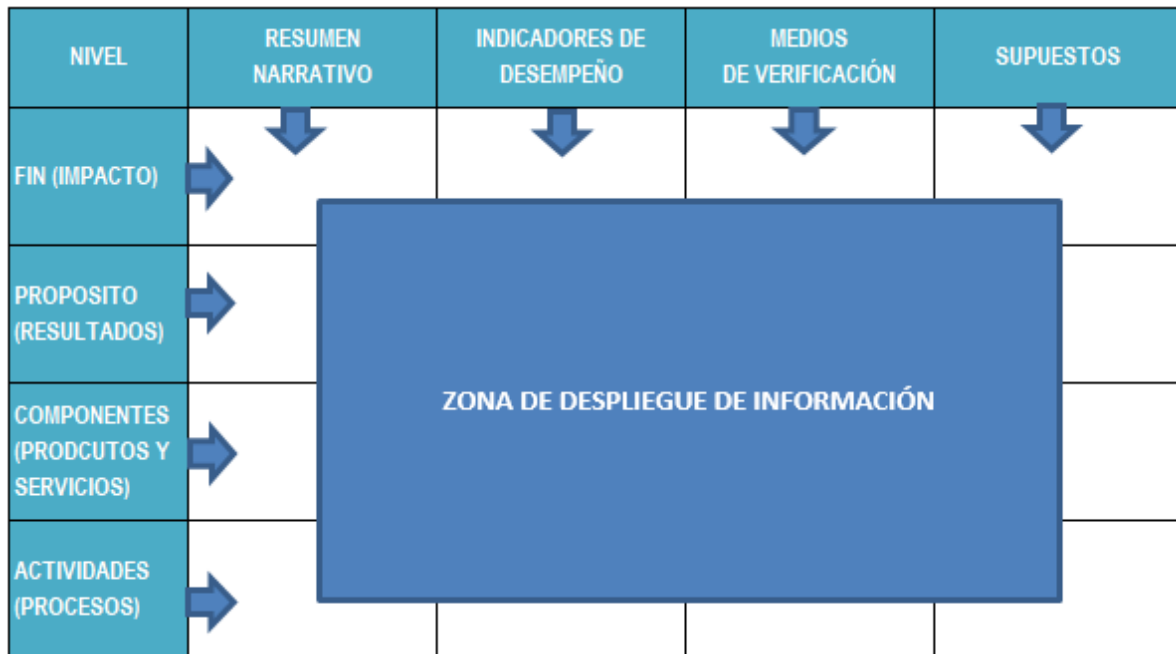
| NIVEL | RESUMEN NARRATIVO | INDICADORES DE DESEMPEÑO | MEDIOS DE VERIFICACIÓN | SUPUESTOS |
|---|---|---|---|---|
| FIN (IMPACTO) | | | | |
| PROPOSITO (RESULTADOS) | | | | |
| COMPONENTES (PRODCUTOS Y SERVICIOS) | | | | |
| ACTIVIDADES (PROCESOS) | | | | |

ZONA DE DESPLIEGUE DE INFORMACIÓN